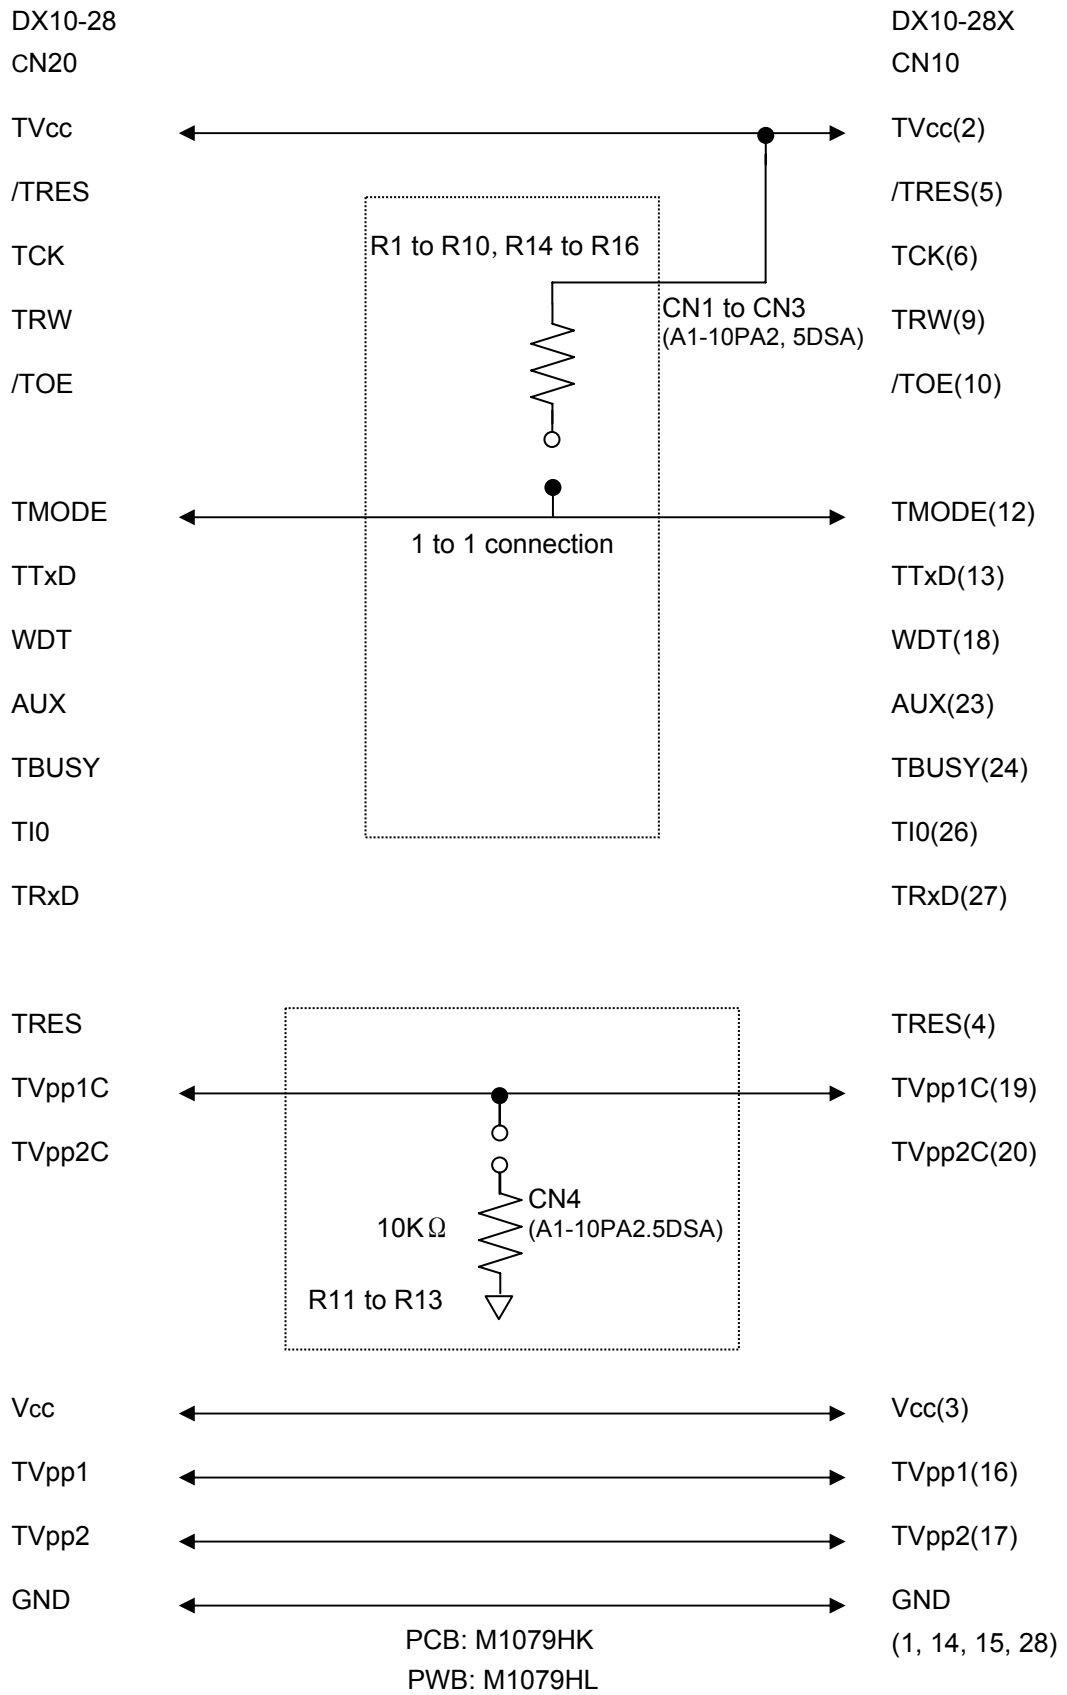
DX10-28
CN20

DX10-28X
CN10

TVcc
TVcc(2)

/TRES
/TRES(5)

R1 to R10, R14 to R16

TCK
TCK(6)

CN1 to CN3
(A1-10PA2, 5DSA)

TRW
TRW(9)

/TOE
/TOE(10)

TMODE
TMODE(12)

1 to 1 connection

TTxD
TTxD(13)

WDT
WDT(18)

AUX
AUX(23)

TBUSY
TBUSY(24)

TI0
TI0(26)

TRxD
TRxD(27)

TRES
TRES(4)

TVpp1C
TVpp1C(19)

TVpp2C
TVpp2C(20)

CN4
(A1-10PA2.5DSA)

10K$\Omega$

R11 to R13

Vcc
Vcc(3)

TVpp1
TVpp1(16)

TVpp2
TVpp2(17)

GND
GND
(1, 14, 15, 28)

PCB: M1079HK
PWB: M1079HL